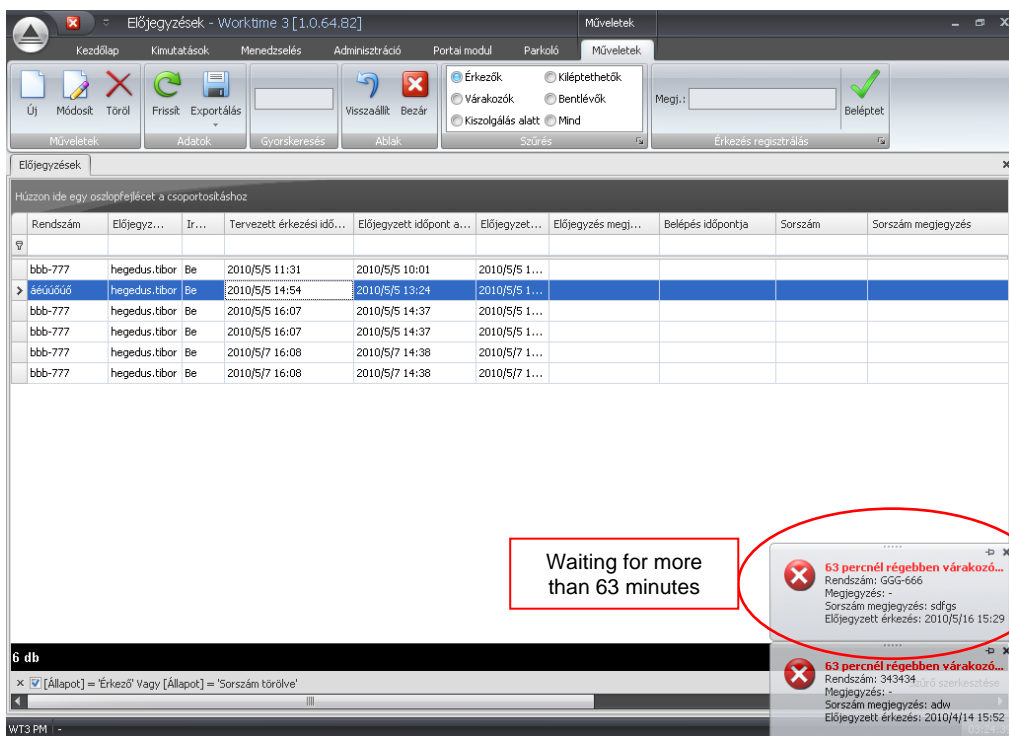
Előjegyzések - Worktime 3 [1.0.64.82]

Műveletek

Kezdőlap Kimutatások Menedzselés Adminisztráció Portai modul Parkoló Műveletek

Új Módosít Töröl
Műveletek

Frissít Exportálás
Adatok

Gyorskeresés

Visszaállít Bezár
Ablak

Érkezők Kiléptethetők
Várakozók Bentlévők
Kiszolgálás alatt Mind
Szűrés

Megj.:
Beléptet
Érkezés regisztrálás

Előjegyzések

Húzzon ide egy oszlopfejlécet a csoportosításhoz

| Rendszám | Előjegyz... | Ir... | Tervezett érkezési idő... | Előjegyzett időpont a... | Előjegyzet... | Előjegyzés megj... | Belépés időpontja | Sorszám | Sorszám megjegyzés |
|---|---|---|---|---|---|---|---|---|---|
| bbb-777 | hegedus.tibor | Be | 2010/5/5 11:31 | 2010/5/5 10:01 | 2010/5/5 1... | | | | |
| áéúűóüő | hegedus.tibor | Be | 2010/5/5 14:54 | 2010/5/5 13:24 | 2010/5/5 1... | | | | |
| bbb-777 | hegedus.tibor | Be | 2010/5/5 16:07 | 2010/5/5 14:37 | 2010/5/5 1... | | | | |
| bbb-777 | hegedus.tibor | Be | 2010/5/5 16:07 | 2010/5/5 14:37 | 2010/5/5 1... | | | | |
| bbb-777 | hegedus.tibor | Be | 2010/5/7 16:08 | 2010/5/7 14:38 | 2010/5/7 1... | | | | |
| bbb-777 | hegedus.tibor | Be | 2010/5/7 16:08 | 2010/5/7 14:38 | 2010/5/7 1... | | | | |

Waiting for more than 63 minutes

63 percnél régebben várakozó...
Rendszám: GGG-666
Megjegyzés: -
Sorszám megjegyzés: sdfgs
Előjegyzett érkezés: 2010/5/16 15:29

6 db

63 percnél régebben várakozó...
Rendszám: 343434
Megjegyzés: -
Sorszám megjegyzés: adw
Előjegyzett érkezés: 2010/4/14 15:52

[Állapot] = 'Érkező' Vagy [Állapot] = 'Sorszám törölve'

Szűrő szerkesztése

WT3 PM

03:24:3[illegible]